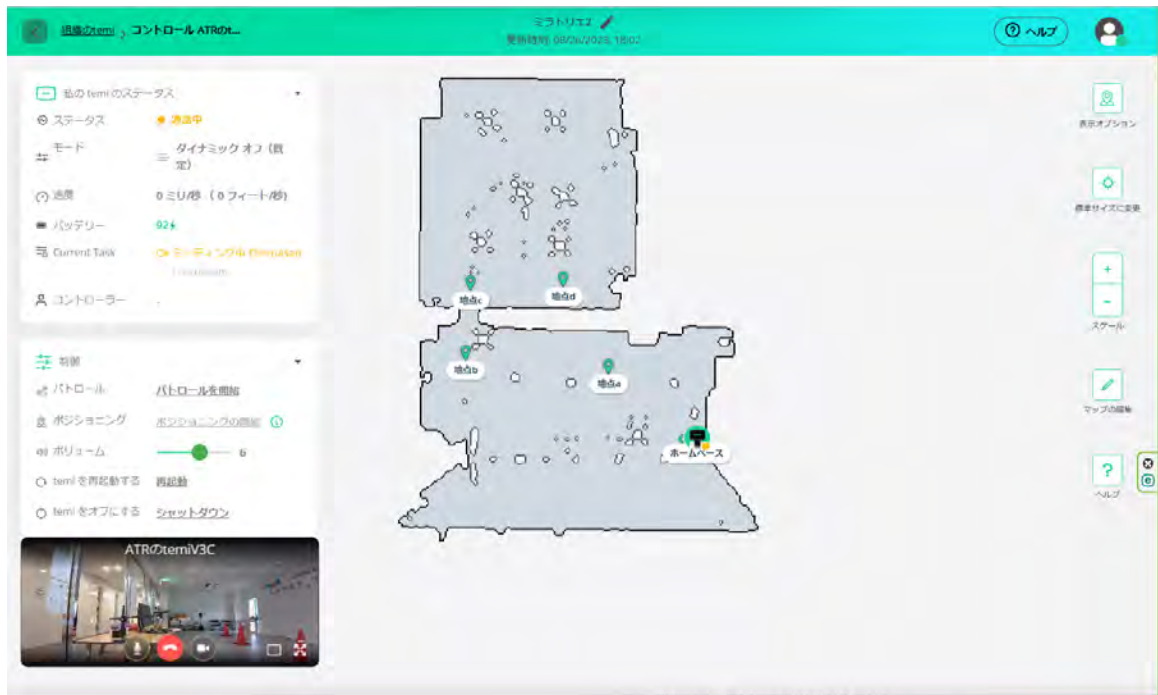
組織のtemi > コントロール ATRのt...

ミラトリエ2
更新時間 08/26/2025 18:07

ヘルプ

私の temi のステータス

ステータス　● 通話中

モード　タイナミック オフ（既定）

速度　0 ミリ/秒 （0 フィート/秒）

バッテリー　92

Current Task　ミーティング中 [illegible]

コントローラー　-

制御

パトロール　パトロールを開始

ポジショニング　ポジショニングの開始

ボリューム　6

temi を再起動する　再起動

temi をオフにする　シャットダウン

ATRのtemiV3C

地点c

地点d

地点b

地点a

ホームベース

表示オプション

標準サイズに変更

+

-

スケール

マップの編集

?

ヘルプ